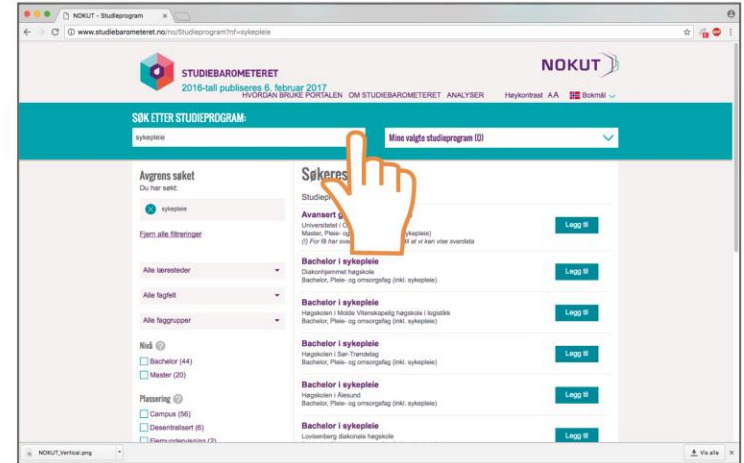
NOKUT – Studieprogram

www.studiebarometeret.no/no/Studieprogram?nf=sykepleie

STUDIEBAROMETERET

2016-tall publiseres 6. februar 2017

NOKUT

HVORDAN BRUKE PORTALEN OM STUDIEBAROMETERET ANALYSER Høykontrast A A Bokmål

SØK ETTER STUDIEPROGRAM:

sykepleie

Mine valgte studieprogram (0)

Avgrens søket

Du har søkt:

sykepleie

Fjern alle filtreringer

Alle læresteder

Alle fagfelt

Alle faggrupper

Nivå

Bachelor (44)

Master (20)

Plassering

Campus (56)

Desentralisert (6)

Fleksundervisning (2)

Søkeres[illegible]

Studie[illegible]

Avansert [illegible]

Universitetet i O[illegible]

Master, Pleie- og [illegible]

(!) For få har sva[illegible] at vi kan vise svardata

Legg til

Bachelor i sykepleie

Diakonhjemmet høgskole

Bachelor, Pleie- og omsorgsfag (inkl. sykepleie)

Legg til

Bachelor i sykepleie

Høgskolen i Molde Vitenskapelig høgskole i logistikk

Bachelor, Pleie- og omsorgsfag (inkl. sykepleie)

Legg til

Bachelor i sykepleie

Høgskolen i Sør-Trøndelag

Bachelor, Pleie- og omsorgsfag (inkl. sykepleie)

Legg til

Bachelor i sykepleie

Høgskolen i Ålesund

Bachelor, Pleie- og omsorgsfag (inkl. sykepleie)

Legg til

Bachelor i sykepleie

Lovisenberg diakonale høgskole

Legg til

NOKUT_Vertical.png

Vis alle